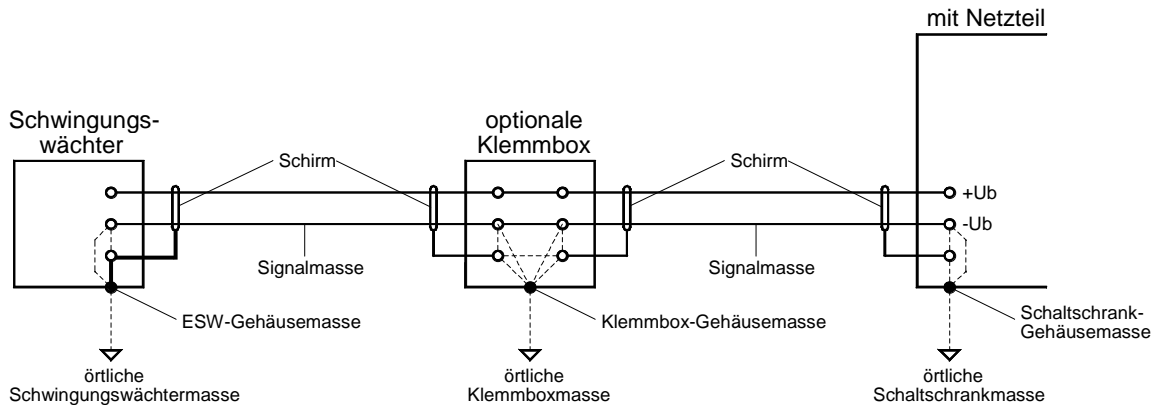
mit Netzteil

Schwingungswächter

optionale Klemmbox

Schirm

Schirm

+Ub

-Ub

Signalmasse

Signalmasse

ESW-Gehäusemasse

Klemmbox-Gehäusemasse

Schaltschrank-Gehäusemasse

örtliche Schwingungswächtermasse

örtliche Klemmboxmasse

örtliche Schaltschrankmasse